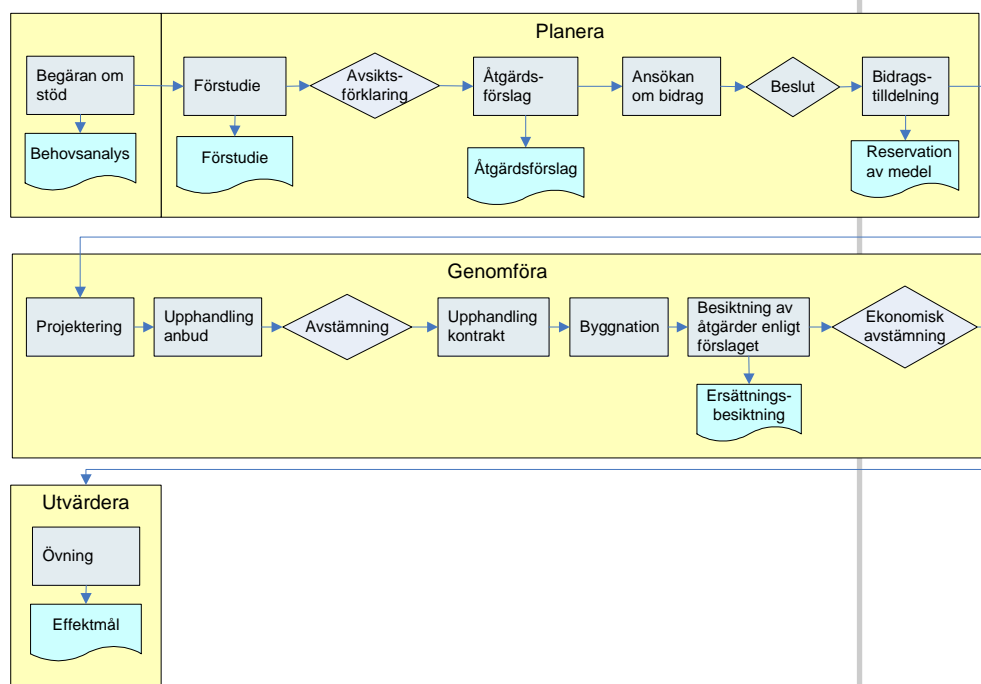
Planera

Begäran om stöd

Behovsanalys

Förstudie

Förstudie

Avsiktsförklaring

Åtgärdsförslag

Åtgärdsförslag

Ansökan om bidrag

Beslut

Bidragstilldelning

Reservation av medel

Genomföra

Projektering

Upphandling anbud

Avstämning

Upphandling kontrakt

Byggnation

Besiktning av åtgärder enligt förslaget

Ersättningsbesiktning

Ekonomisk avstämning

Utvärdera

Övning

Effektmål